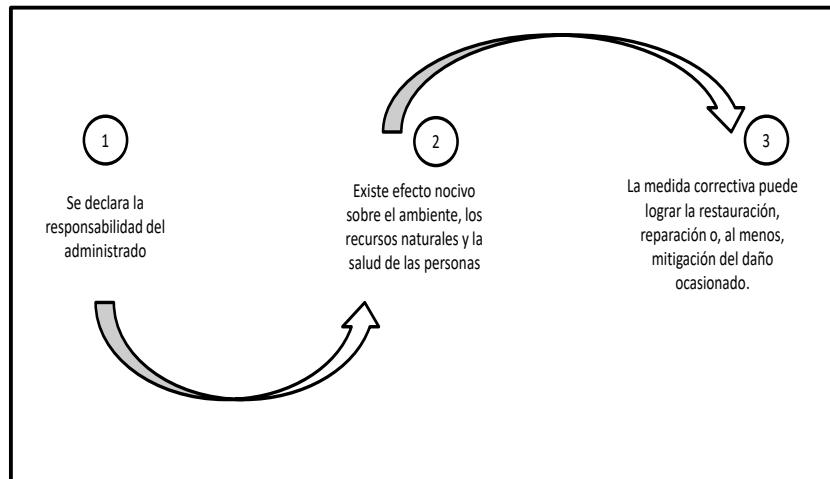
1

Se declara la responsabilidad del administrado

2

Existe efecto nocivo sobre el ambiente, los recursos naturales y la salud de las personas

3

La medida correctiva puede lograr la restauración, reparación o, al menos, mitigación del daño ocasionado.